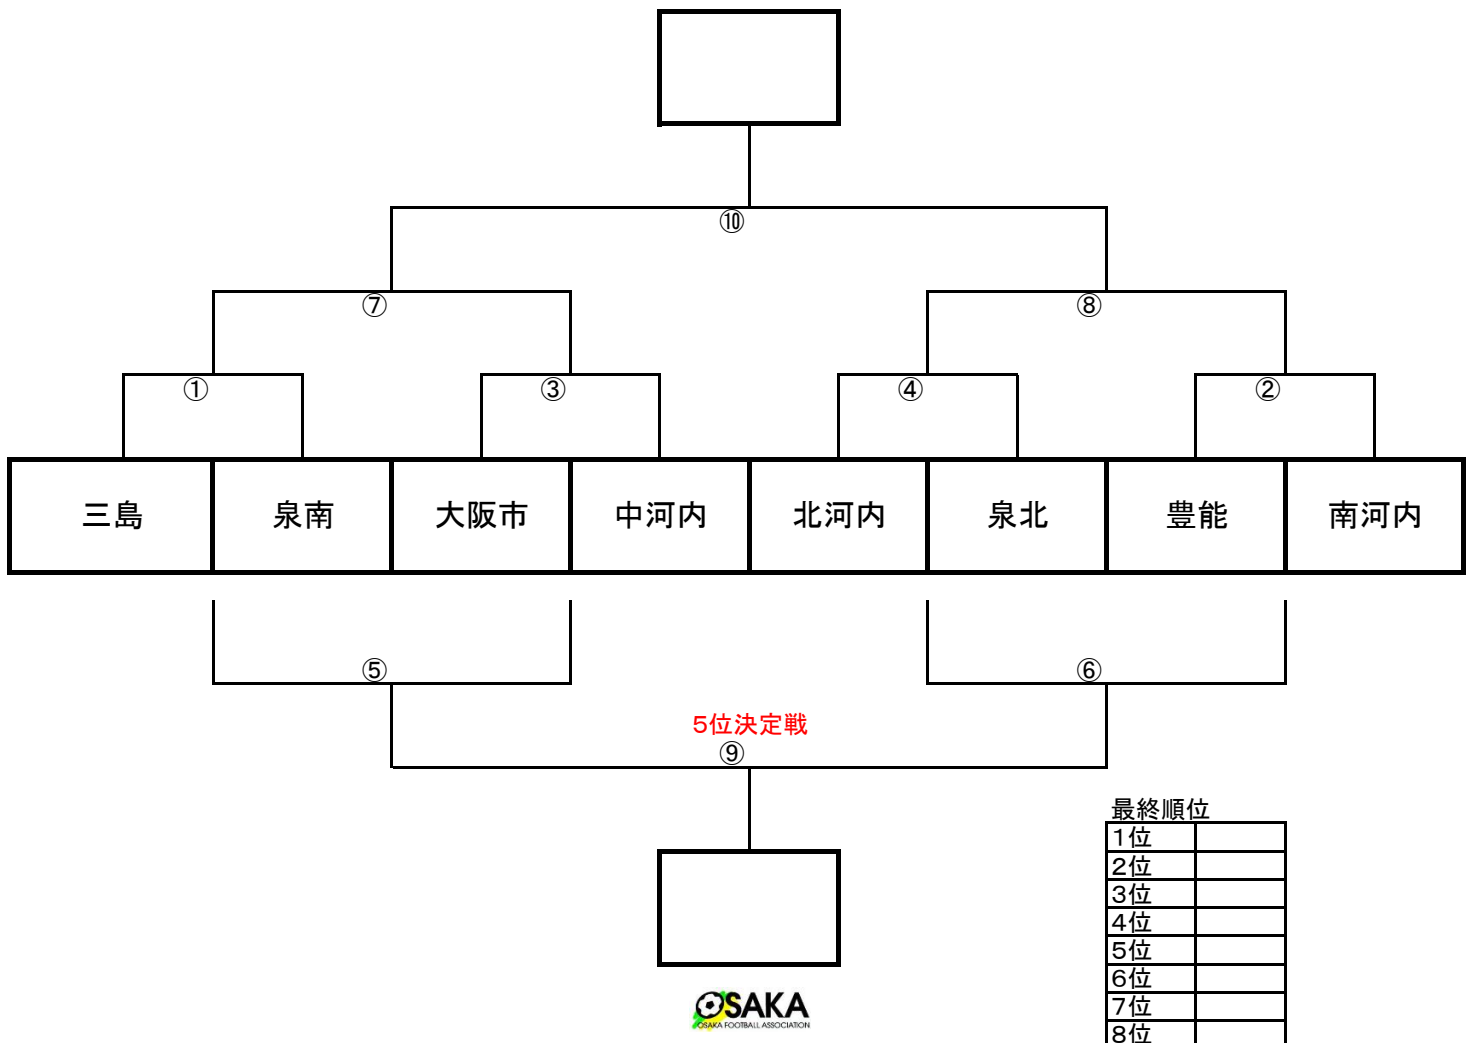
⑩

⑦

⑧

①

③

④

②

| 三島 | 泉南 | 大阪市 | 中河内 | 北河内 | 泉北 | 豊能 | 南河内 |
|---|---|---|---|---|---|---|---|

⑤

⑥

5位決定戦
⑨

最終順位

| 1位 | |
|---|---|
| 2位 | |
| 3位 | |
| 4位 | |
| 5位 | |
| 6位 | |
| 7位 | |
| 8位 | |

OSAKA
OSAKA FOOTBALL ASSOCIATION